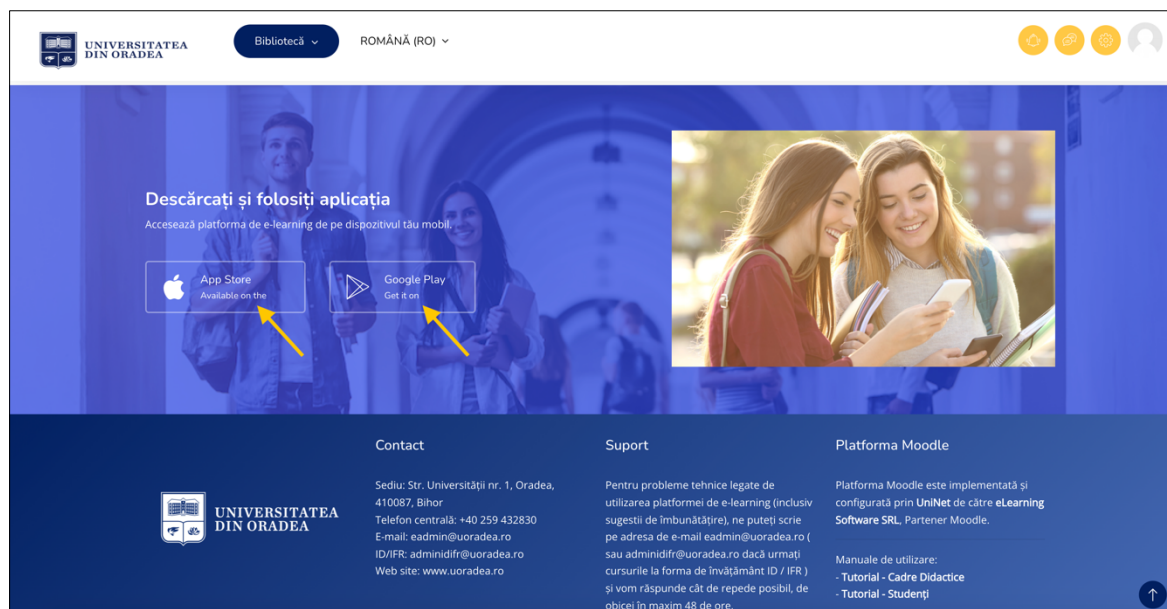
UNIVERSITATEA DIN ORADEA

Bibliotecă

ROMÂNĂ (RO)

Descărcați și folosiți aplicația

Accesează platforma de e-learning de pe dispozitivul tău mobil.

App Store
Available on the

Google Play
Get it on

UNIVERSITATEA DIN ORADEA

Contact

Sediu: Str. Universității nr. 1, Oradea, 410087, Bihor
Telefon centrală: +40 259 432830
E-mail: eadmin@uoradea.ro
ID/IFR: adminidifr@uoradea.ro
Web site: www.uoradea.ro

Suport

Pentru probleme tehnice legate de utilizarea platformei de e-learning (inclusiv sugestii de îmbunătățire), ne puteți scrie pe adresa de e-mail eadmin@uoradea.ro ( sau adminidifr@uoradea.ro dacă urmați cursurile la forma de învățământ ID / IFR ) și vom răspunde cât de repede posibil, de obicei în maxim 48 de ore.

Platforma Moodle

Platforma Moodle este implementată și configurată prin UniNet de către eLearning Software SRL, Partener Moodle.

Manuale de utilizare:
- Tutorial - Cadre Didactice
- Tutorial - Studenți